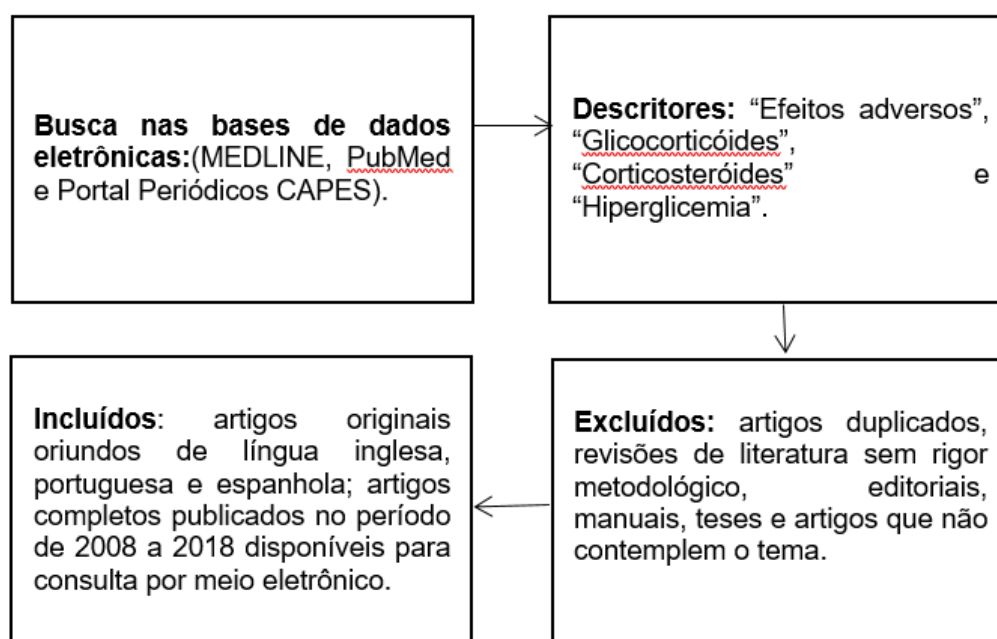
**Busca nas bases de dados eletrônicas:**(MEDLINE, PubMed e Portal Periódicos CAPES).

**Descritores:** “Efeitos adversos”, “Glicocorticóides”, “Corticosteróides” e “Hiperglicemia”.

**Excluídos:** artigos duplicados, revisões de literatura sem rigor metodológico, editoriais, manuais, teses e artigos que não contemplem o tema.

**Incluídos**: artigos originais oriundos de língua inglesa, portuguesa e espanhola; artigos completos publicados no período de 2008 a 2018 disponíveis para consulta por meio eletrônico.